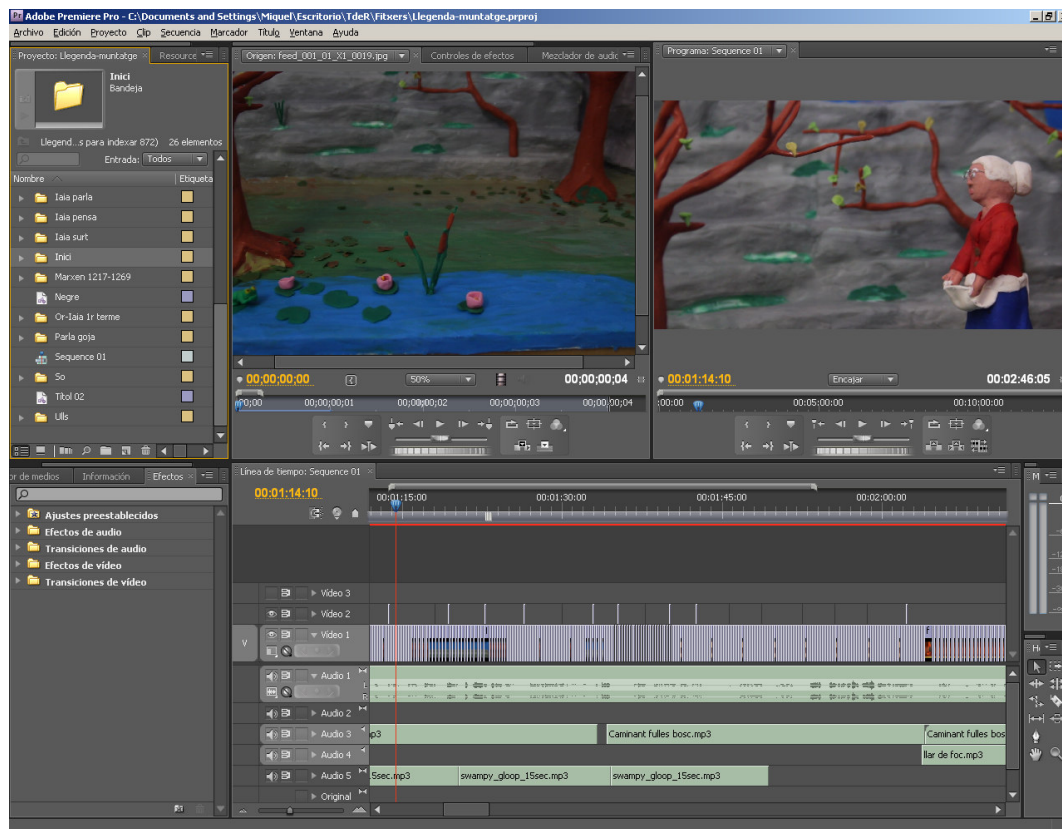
Pr Adobe Premiere Pro - C:\Documents and Settings\Miquel\Escritorio\TdeR\Fitxers\Llegenda-muntatge.prproj

Archivo Edición Proyecto Clip Secuencia Marcador Título Ventana Ayuda

Proyecto: Llegenda-muntatge × Resource

Inici
Bandeja

Llegend...s para indexar 872) 26 elementos

Entrada: Todos

Nombre | Etiqueta
Iaia parla
Iaia pensa
Iaia surt
Inici
Marxen 1217-1269
Negre
Or-Iaia 1r terme
Parla goja
Sequence 01
So
Títol 02
Ulls

Origen: feed_001_01_X1_0019.jpg × Controles de efectos Mezclador de audio

00;00;00;00 50% 00;00;00;04
00;00 00;00;00;01 00;00;00;02 00;00;00;03 00;00;00;04

Programa: Sequence 01 ×

00:01:14:10 Encajar 00:02:46:05
00:00 00:05:00:00 00:10:00:00

or de medios Información Efectos ×

Ajustes preestablecidos
Efectos de audio
Transiciones de audio
Efectos de vídeo
Transiciones de vídeo

Línea de tiempo: Sequence 01 ×

00:01:14:10
00:01:15:00 00:01:30:00 00:01:45:00 00:02:00:00

Video 3
Video 2
V Video 1
Audio 1
Audio 2
Audio 3
Audio 4
Audio 5
Original

p3 Caminant fulles bosc.mp3 Caminant fulles bos
llar de foc.mp3
5sec.mp3 swampy_gloop_15sec.mp3 swampy_gloop_15sec.mp3

M
H